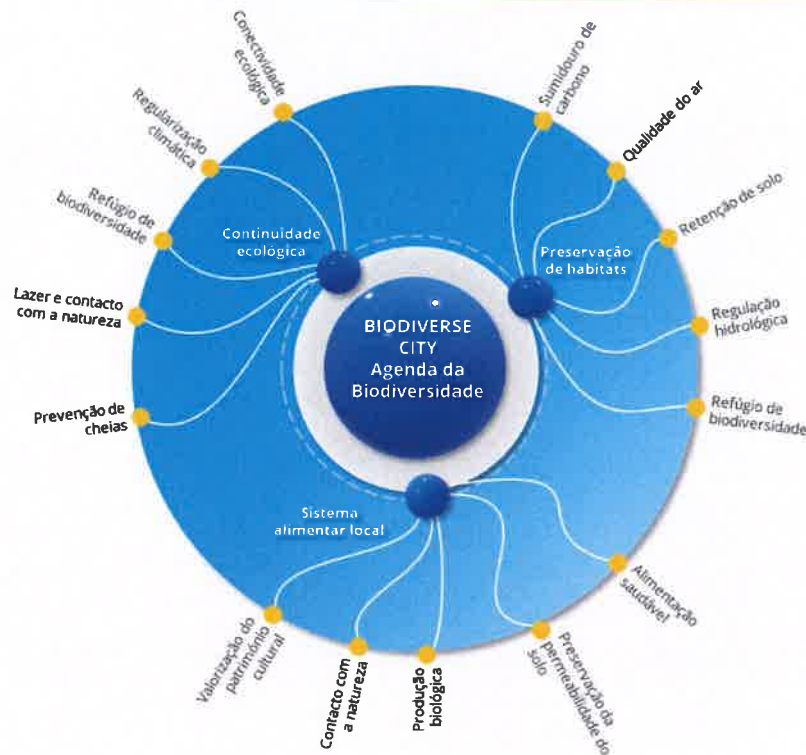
BIODIVERSE CITY
Agenda da Biodiversidade

Continuidade ecológica

Conectividade ecológica

Regularização climática

Refúgio de biodiversidade

Lazer e contacto com a natureza

Prevenção de cheias

Preservação de habitats

Sumidouro de carbono

Qualidade do ar

Retenção de solo

Regulação hidrológica

Refúgio de biodiversidade

Sistema alimentar local

Alimentação saudável

Preservação da permeabilidade do solo

Produção biológica

Contacto com a natureza

Valorização do património cultural